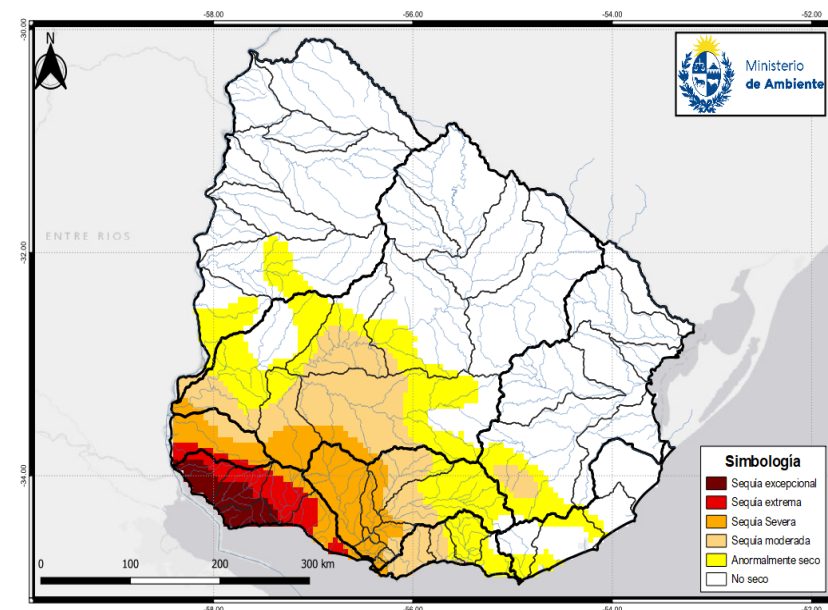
-58.00
-56.00
-54.00
-52.00
-30.00
-32.00
-34.00
N
Ministerio
de Ambiente
ENTRE RIOS
Simbología
Sequía excepcional
Sequía extrema
Sequía Severa
Sequía moderada
Anormalmente seco
No seco
0
100
200
300 km
-58.00
-56.00
-54.00
-52.00